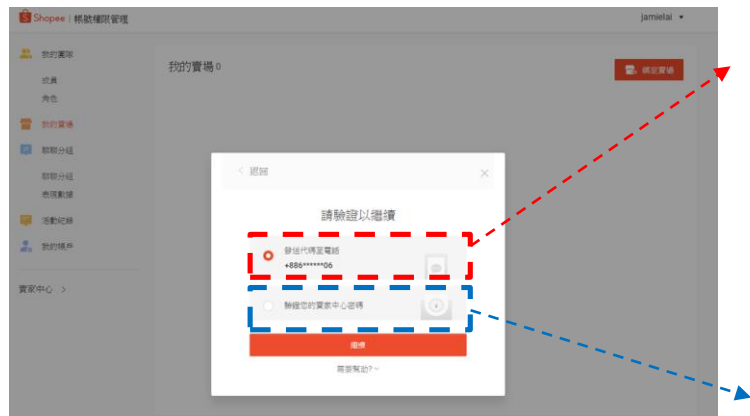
Shopee | 帳號權限管理

jamielai ▾

我的團隊

成員

角色

我的賣場

聊聊分組

聊聊分組

表現數據

活動紀錄

我的帳戶

賣家中心 >

我的賣場 0

綁定賣場

< 返回

請驗證以繼續

發送代碼至電話
+886******06

驗證您的賣家中心密碼

繼續

需要幫助? ▾